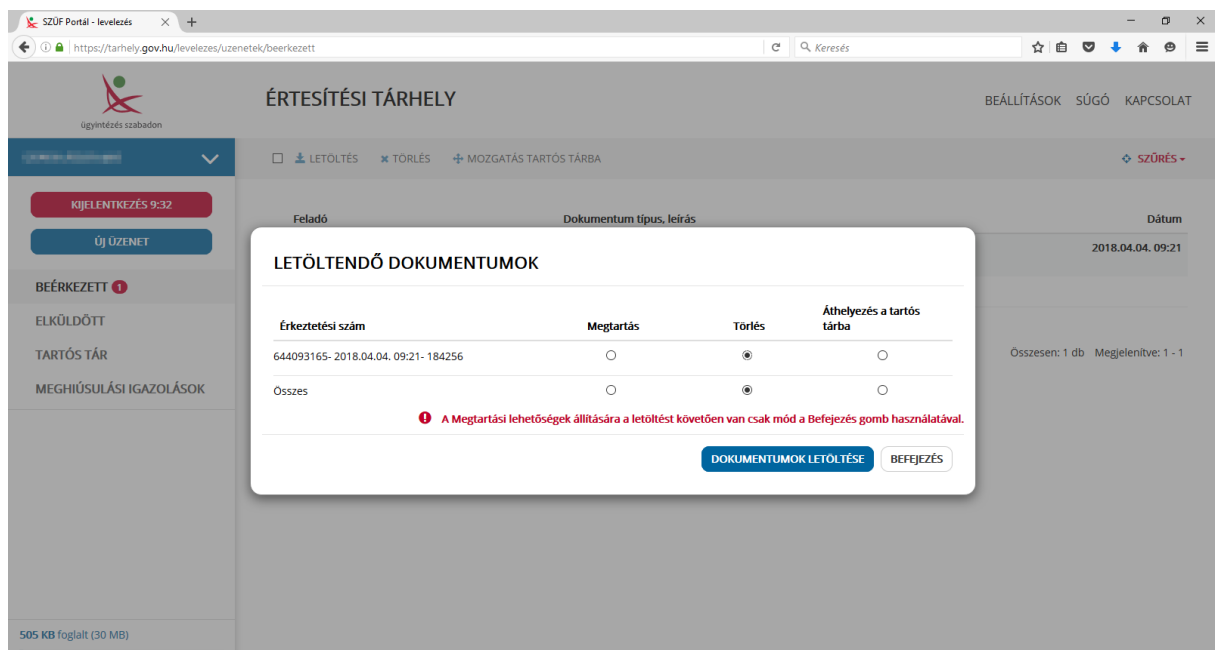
SZÜF Portál - levelezés

https://tarhely.gov.hu/levelezes/uzenetek/beerkezett

Keresés

ügyintézés szabadon

ÉRTESÍTÉSI TÁRHELY

BEÁLLÍTÁSOK SÚGÓ KAPCSOLAT

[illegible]

LETÖLTÉS TÖRLÉS MOZGATÁS TARTÓS TÁRBA

SZŰRÉS

KIJELENTKEZÉS 9:32

ÚJ ÜZENET

BEÉRKEZETT 1

ELKÜLDÖTT

TARTÓS TÁR

MEGHIÚSULÁSI IGAZOLÁSOK

Feladó

Dokumentum típus, leírás

Dátum

2018.04.04. 09:21

Összesen: 1 db Megjelenítve: 1 - 1

LETÖLTENDŐ DOKUMENTUMOK

| Érkeztetési szám | Megtartás | Törlés | Áthelyezés a tartós tárba |
|---|---|---|---|
| 644093165- 2018.04.04. 09:21- 184256 | ○ | ◉ | ○ |
| Összes | ○ | ◉ | ○ |

A Megtartási lehetőségek állítására a letöltést követően van csak mód a Befejezés gomb használatával.

DOKUMENTUMOK LETÖLTÉSE

BEFEJEZÉS

505 KB foglalt (30 MB)